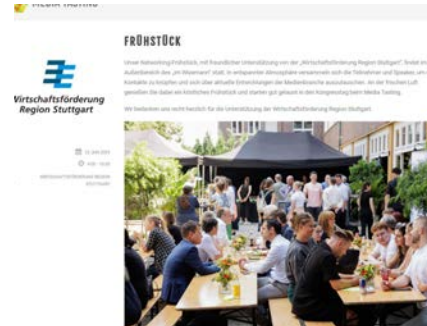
MEDIA TASTING

FRÜHSTÜCK

Unser Networking-Frühstück, mit freundlicher Unterstützung von der „Wirtschaftsförderung Region Stuttgart", findet im Außenbereich des „im Wizemann" statt. In entspannter Atmosphäre versammeln sich die Teilnehmer und Speaker, um Kontakte zu knüpfen und sich über aktuelle Entwicklungen der Medienbranche auszutauschen. An der frischen Luft genießen Sie dabei ein köstliches Frühstück und starten gut gelaunt in den Kongresstag beim Media Tasting.

Wir bedanken uns recht herzlich für die Unterstützung der Wirtschaftsförderung Region Stuttgart.

Wirtschaftsförderung Region Stuttgart

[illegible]

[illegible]

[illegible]